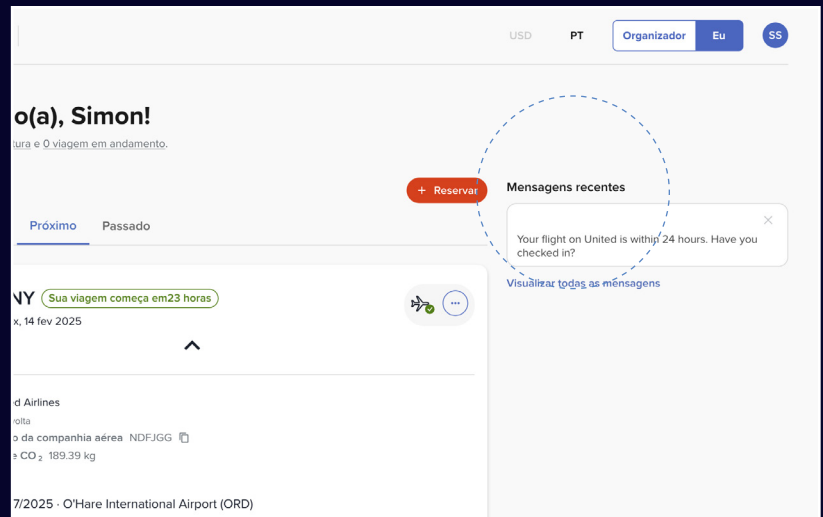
USD PT Organizador Eu SS

o(a), Simon!

tura e 0 viagem em andamento.

+ Reservar

Próximo Passado

NY Sua viagem começa em23 horas

x, 14 fev 2025

d Airlines

volta

o da companhia aérea NDFJGG

e $CO_2$ 189.39 kg

7/2025 · O'Hare International Airport (ORD)

Mensagens recentes

Your flight on United is within 24 hours. Have you checked in?

Visualizar todas as mensagens